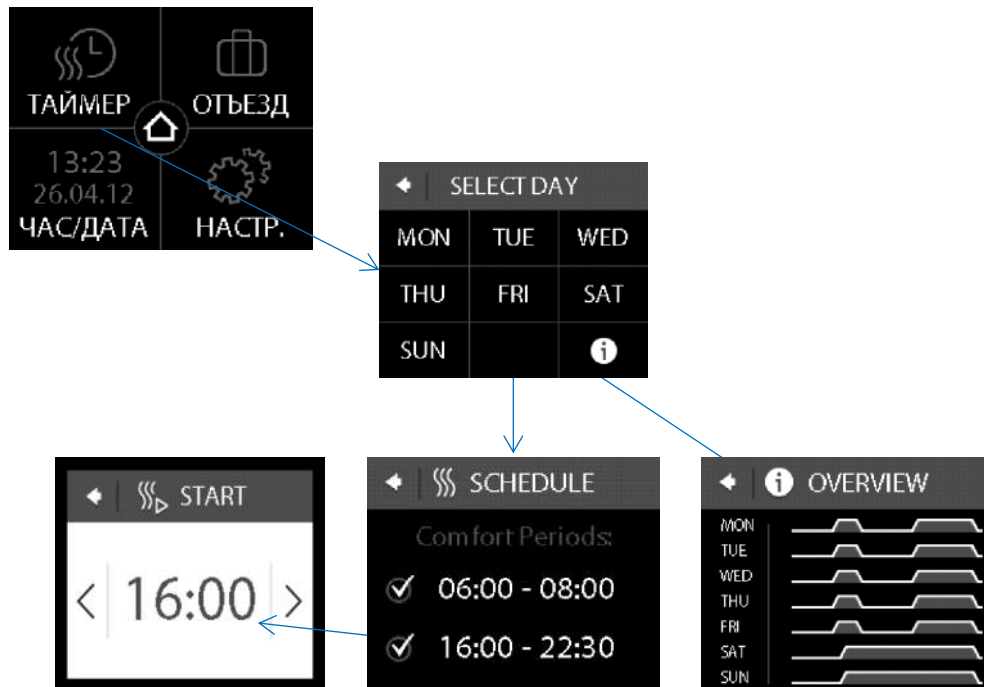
ТАЙМЕР
ОТЪЕЗД
13:23
26.04.12
ЧАС/ДАТА
НАСТР.

SELECT DAY

| MON | TUE | WED |
|---|---|---|
| THU | FRI | SAT |
| SUN | | i |

START
‹ 16:00 ›

SCHEDULE
Comfort Periods:
06:00 - 08:00
16:00 - 22:30

i OVERVIEW
MON
TUE
WED
THU
FRI
SAT
SUN